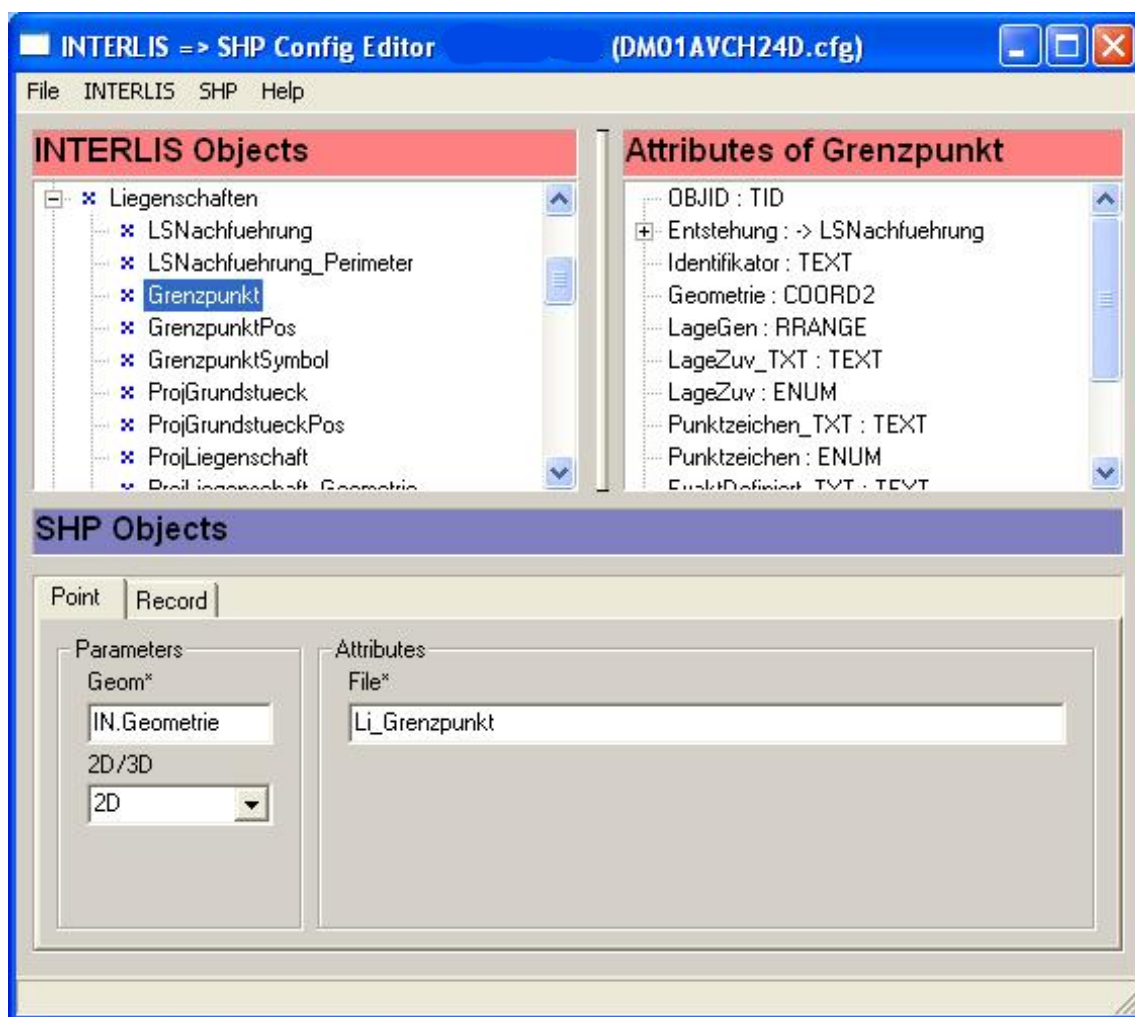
INTERLIS => SHP Config Editor (DM01AVCH24D.cfg)

File INTERLIS SHP Help

INTERLIS Objects

Liegenschaften
LSNachfuehrung
LSNachfuehrung_Perimeter
Grenzpunkt
GrenzpunktPos
GrenzpunktSymbol
ProjGrundstueck
ProjGrundstueckPos
ProjLiegenschaft
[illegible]

Attributes of Grenzpunkt

OBJID : TID
Entstehung : -> LSNachfuehrung
Identifikator : TEXT
Geometrie : COORD2
LageGen : RRANGE
LageZuv_TXT : TEXT
LageZuv : ENUM
Punktzeichen_TXT : TEXT
Punktzeichen : ENUM
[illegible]

SHP Objects

Point Record

Parameters
Geom*
IN.Geometrie
2D/3D
2D

Attributes
File*
Li_Grenzpunkt